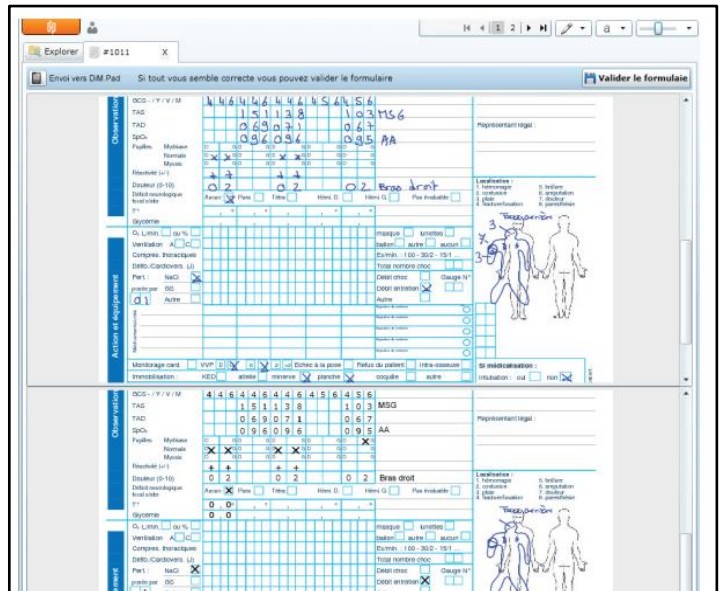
Explorer #1011 X

Envoi vers DiM Pad   Si tout vous semble correcte vous pouvez valider le formulaire   Valider le formulaie

Observation

GCS - / Y / V / M   4 4 6 4 4 6 4 4 6 4 5 6 4 5 6
TAS   1 5 1 1 3 8   1 0 3 MSG
TAD   0 6 9 0 7 1   0 6 7
SpO₂   0 9 6 0 9 6   0 9 5 AA
Pupilles Mydriase Normale Myosis
Réactivité (+/-)   + +   + +
Douleur (0-10)   0 2   0 2   0 2 Bras droit
Déficit neurologique focal/côté   Aucun Para Tétra Hémi D. Hémi G. Pas évaluable
T°
Glycémie

Représentant légal :

Localisation :
1. hémorragie 2. contusion 3. plaie 4. fracture/luxation 5. brûlure 6. amputation 7. douleur 8. paresthésie

Action et équipement

O₂ L/min ou %   masque lunettes
Ventilation A C   ballon autre aucun
Compres. thoraciques   Ex/min : 100 - 30/2 - 15/1
Défib./Cardiovers. (J)   Total nombre choc
Perf. : NaCl   Débit choc   Gauge N°
posée par BG   Débit entretien
Autre   Autre

Monitorage card.   VVP   Échec à la pose   Refus du patient   Intra-osseuse
Immobilisation :   KED   attelle   minerve   planche   coquille   autre

Si médicalisation :
Intubation : oui   non

Observation

GCS - / Y / V / M   4 4 6 4 4 6 4 4 6 4 5 6 4 5 6
TAS   1 5 1 1 3 8   1 0 3 MSG
TAD   0 6 9 0 7 1   0 6 7
SpO₂   0 9 6 0 9 6   0 9 5 AA
Pupilles Mydriase Normale Myosis
Réactivité (+/-)   + +   + +
Douleur (0-10)   0 2   0 2   0 2 Bras droit
Déficit neurologique focal/côté   Aucun Para Tétra Hémi D. Hémi G. Pas évaluable
T°   0 , 0
Glycémie

Représentant légal :

Localisation :
1. hémorragie 2. contusion 3. plaie 4. fracture/luxation 5. brûlure 6. amputation 7. douleur 8. paresthésie

O₂ L/min ou %   masque lunettes
Ventilation A C   ballon autre aucun
Compres. thoraciques   Ex/min : 100 - 30/2 - 15/1
Défib./Cardiovers. (J)   Total nombre choc
Perf. : NaCl   Débit choc   Gauge N°
posée par BG   Débit entretien